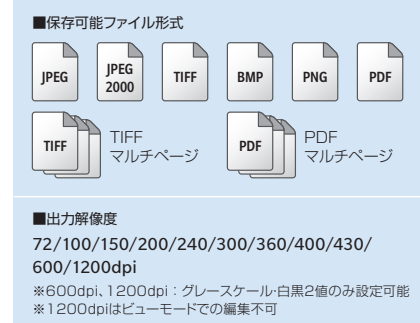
■保存可能ファイル形式

JPEG

JPEG 2000

TIFF

BMP

PNG

PDF

TIFF

TIFF マルチページ

PDF

PDF マルチページ

■出力解像度

72/100/150/200/240/300/360/400/430/600/1200dpi

※600dpi、1200dpi：グレースケール·白黒2値のみ設定可能
※1200dpiはビューモードでの編集不可